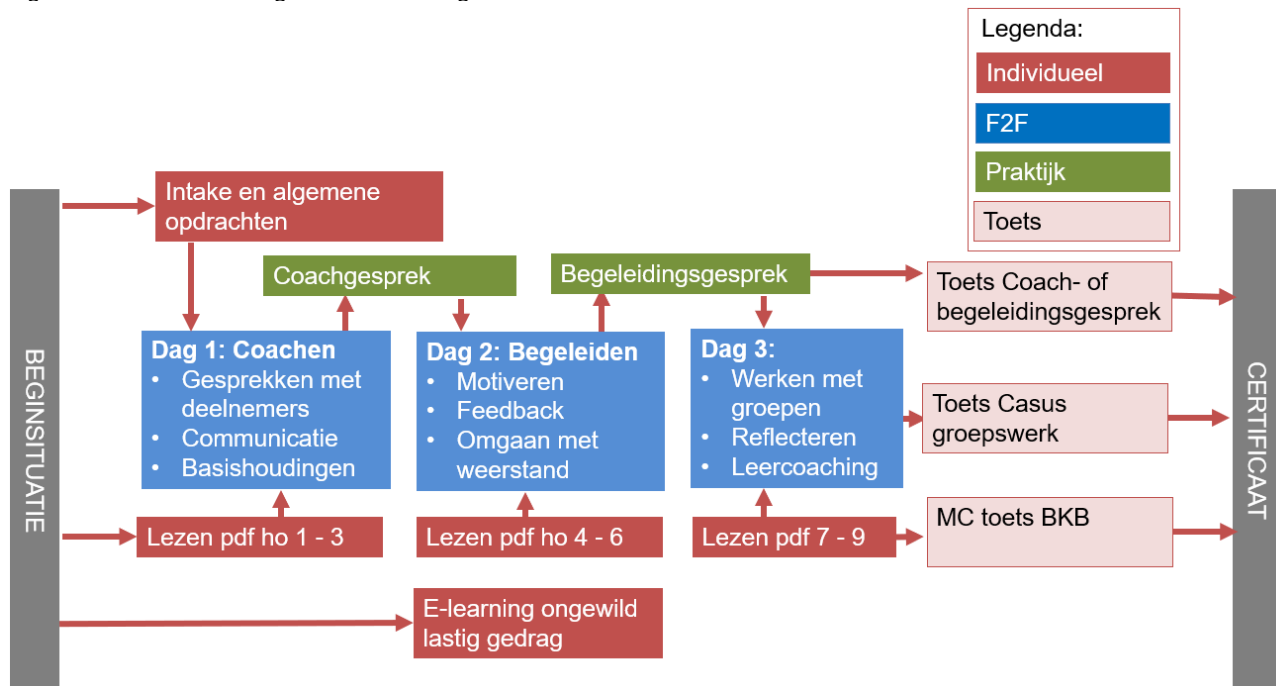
Legenda:
Individueel
F2F
Praktijk
Toets

BEGINSITUATIE

Intake en algemene opdrachten

Coachgesprek

Begeleidingsgesprek

Toets Coach- of begeleidingsgesprek

Dag 1: Coachen
• Gesprekken met deelnemers
• Communicatie
• Basishoudingen

Dag 2: Begeleiden
• Motiveren
• Feedback
• Omgaan met weerstand

Dag 3:
• Werken met groepen
• Reflecteren
• Leercoaching

Toets Casus groepswerk

Lezen pdf ho 1 - 3

Lezen pdf ho 4 - 6

Lezen pdf 7 - 9

MC toets BKB

E-learning ongewild lastig gedrag

CERTIFICAAT